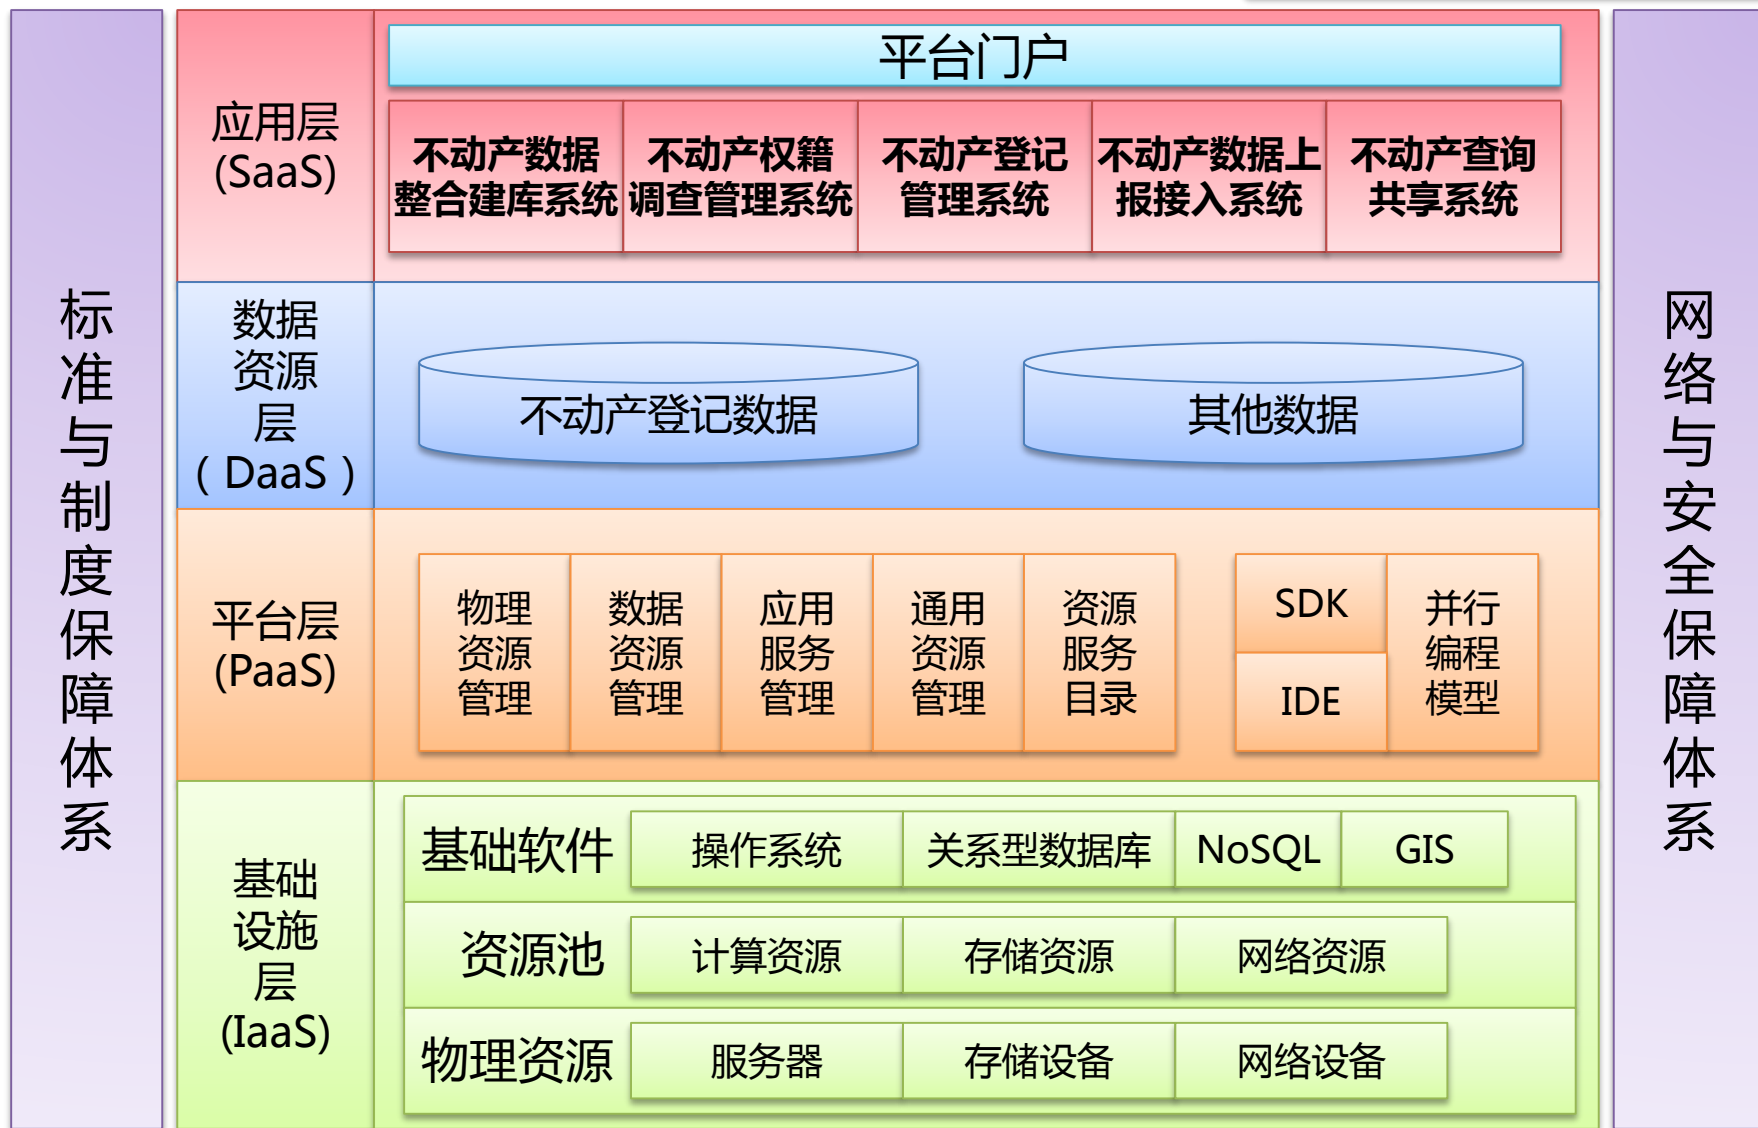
标准与制度保障体系

应用层
(SaaS)

平台门户

不动产数据整合建库系统

不动产权籍调查管理系统

不动产登记管理系统

不动产数据上报接入系统

不动产查询共享系统

数据资源层
（DaaS）

不动产登记数据

其他数据

平台层
(PaaS)

物理资源管理

数据资源管理

应用服务管理

通用资源管理

资源服务目录

SDK

IDE

并行编程模型

基础设施层
(IaaS)

基础软件

操作系统

关系型数据库

NoSQL

GIS

资源池

计算资源

存储资源

网络资源

物理资源

服务器

存储设备

网络设备

网络与安全保障体系